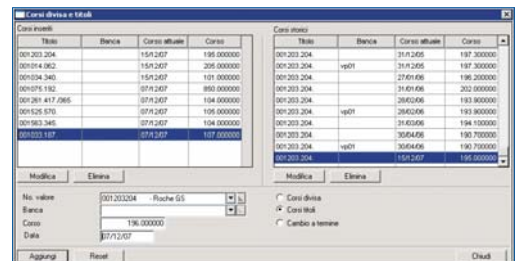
Corsi divisa e titoli

Corsi inseriti

| Titolo | Banca | Corso attuale | Corso |
|---|---|---|---|
| 001203.204 | | 15/12/07 | 195.000000 |
| 001014.062 | | 15/12/07 | 205.000000 |
| 001034.340 | | 15/12/07 | 101.000000 |
| 001075.192 | | 07/12/07 | 850.000000 |
| 001261.417./065 | | 07/12/07 | 104.000000 |
| 001525.570 | | 07/12/07 | 105.000000 |
| 001563.345 | | 07/12/07 | 104.000000 |
| 001203.167 | | 07/12/07 | 107.000000 |

Modifica | Elimina

Corsi storici

| Titolo | Banca | Corso attuale | Corso |
|---|---|---|---|
| 001203.204 | | 31/12/05 | 197.300000 |
| 001203.204 | vp01 | 31/12/05 | 197.300000 |
| 001203.204 | | 27/01/06 | 196.200000 |
| 001203.204 | | 31/01/06 | 202.000000 |
| 001203.204 | | 28/02/06 | 193.900000 |
| 001203.204 | vp01 | 28/02/06 | 193.900000 |
| 001203.204 | | 31/03/06 | 194.100000 |
| 001203.204 | | 30/04/06 | 190.700000 |
| 001203.204 | vp01 | 30/04/06 | 190.700000 |
| 001203.204 | | 15/12/07 | 195.000000 |

Modifica | Elimina

No. valore: 001203204 - Roche GS
Banca
Corso: 196.000000
Data: 07/12/07

Corsi divisa
Corsi titoli
Cambio a termine

Aggiungi | Reset | Chiudi